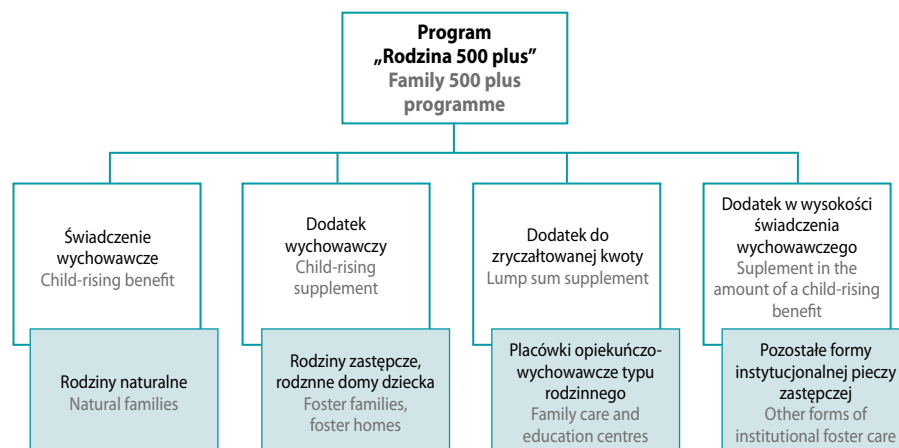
Program
„Rodzina 500 plus"
Family 500 plus programme

Świadczenie wychowawcze
Child-rising benefit

Rodziny naturalne
Natural families

Dodatek wychowawczy
Child-rising supplement

Rodziny zastępcze, rodznne domy dziecka
Foster families, foster homes

Dodatek do zryczałtowanej kwoty
Lump sum supplement

Placówki opiekuńczo-wychowawcze typu rodzinnego
Family care and education centres

Dodatek w wysokości świadczenia wychowawczego
Suplement in the amount of a child-rising benefit

Pozostałe formy instytucjonalnej pieczy zastępczej
Other forms of institutional foster care